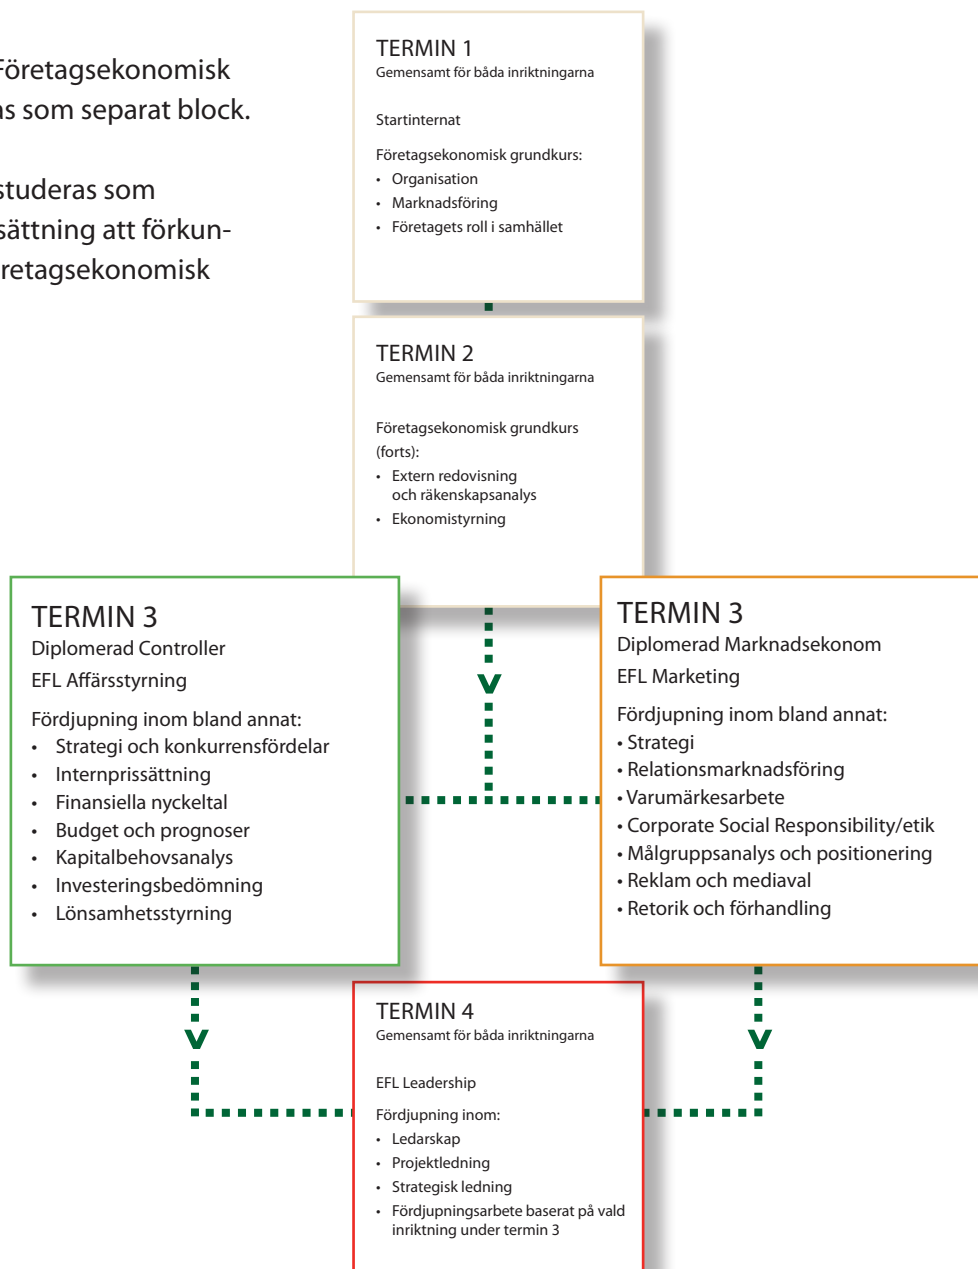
Företagsekonomisk
as som separat block.

studeras som
sättning att förkun-
retagsekonomisk

TERMIN 1
Gemensamt för båda inriktningarna

Startinternat

Företagsekonomisk grundkurs:
• Organisation
• Marknadsföring
• Företagets roll i samhället

TERMIN 2
Gemensamt för båda inriktningarna

Företagsekonomisk grundkurs (forts):
• Extern redovisning och räkenskapsanalys
• Ekonomistyrning

TERMIN 3
Diplomerad Controller
EFL Affärsstyrning

Fördjupning inom bland annat:
• Strategi och konkurrensfördelar
• Internprissättning
• Finansiella nyckeltal
• Budget och prognoser
• Kapitalbehovsanalys
• Investeringsbedömning
• Lönsamhetsstyrning

TERMIN 3
Diplomerad Marknadsekonom
EFL Marketing

Fördjupning inom bland annat:
• Strategi
• Relationsmarknadsföring
• Varumärkesarbete
• Corporate Social Responsibility/etik
• Målgruppsanalys och positionering
• Reklam och mediaval
• Retorik och förhandling

TERMIN 4
Gemensamt för båda inriktningarna

EFL Leadership

Fördjupning inom:
• Ledarskap
• Projektledning
• Strategisk ledning
• Fördjupningsarbete baserat på vald inriktning under termin 3